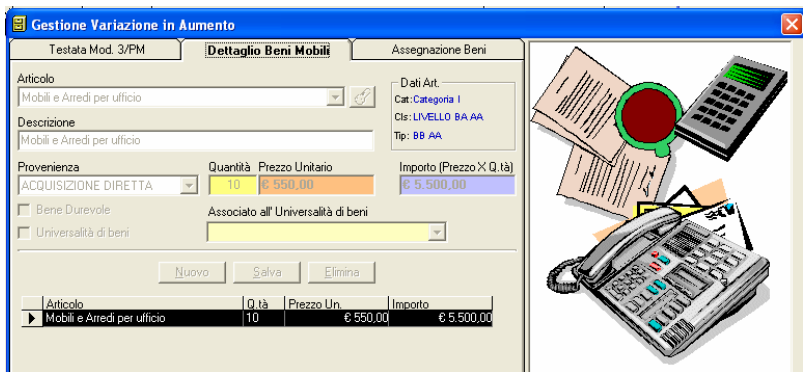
Gestione Variazione in Aumento

Testata Mod. 3/PM | Dettaglio Beni Mobili | Assegnazione Beni

Articolo
Mobili e Arredi per ufficio

Descrizione
Mobili e Arredi per ufficio

Dati Art.
Cat: Categoria I
Cls: LIVELLO BA AA
Tip: BB AA

Provenienza
ACQUISIZIONE DIRETTA

Quantità
10

Prezzo Unitario
€ 550,00

Importo (Prezzo X Q.tà)
€ 5.500,00

Bene Durevole
Universalità di beni

Associato all' Universalità di beni

Nuovo
Salva
Elimina

| Articolo | Q.tà | Prezzo Un. | Importo |
|---|---|---|---|
| Mobili e Arredi per ufficio | 10 | € 550,00 | € 5.500,00 |